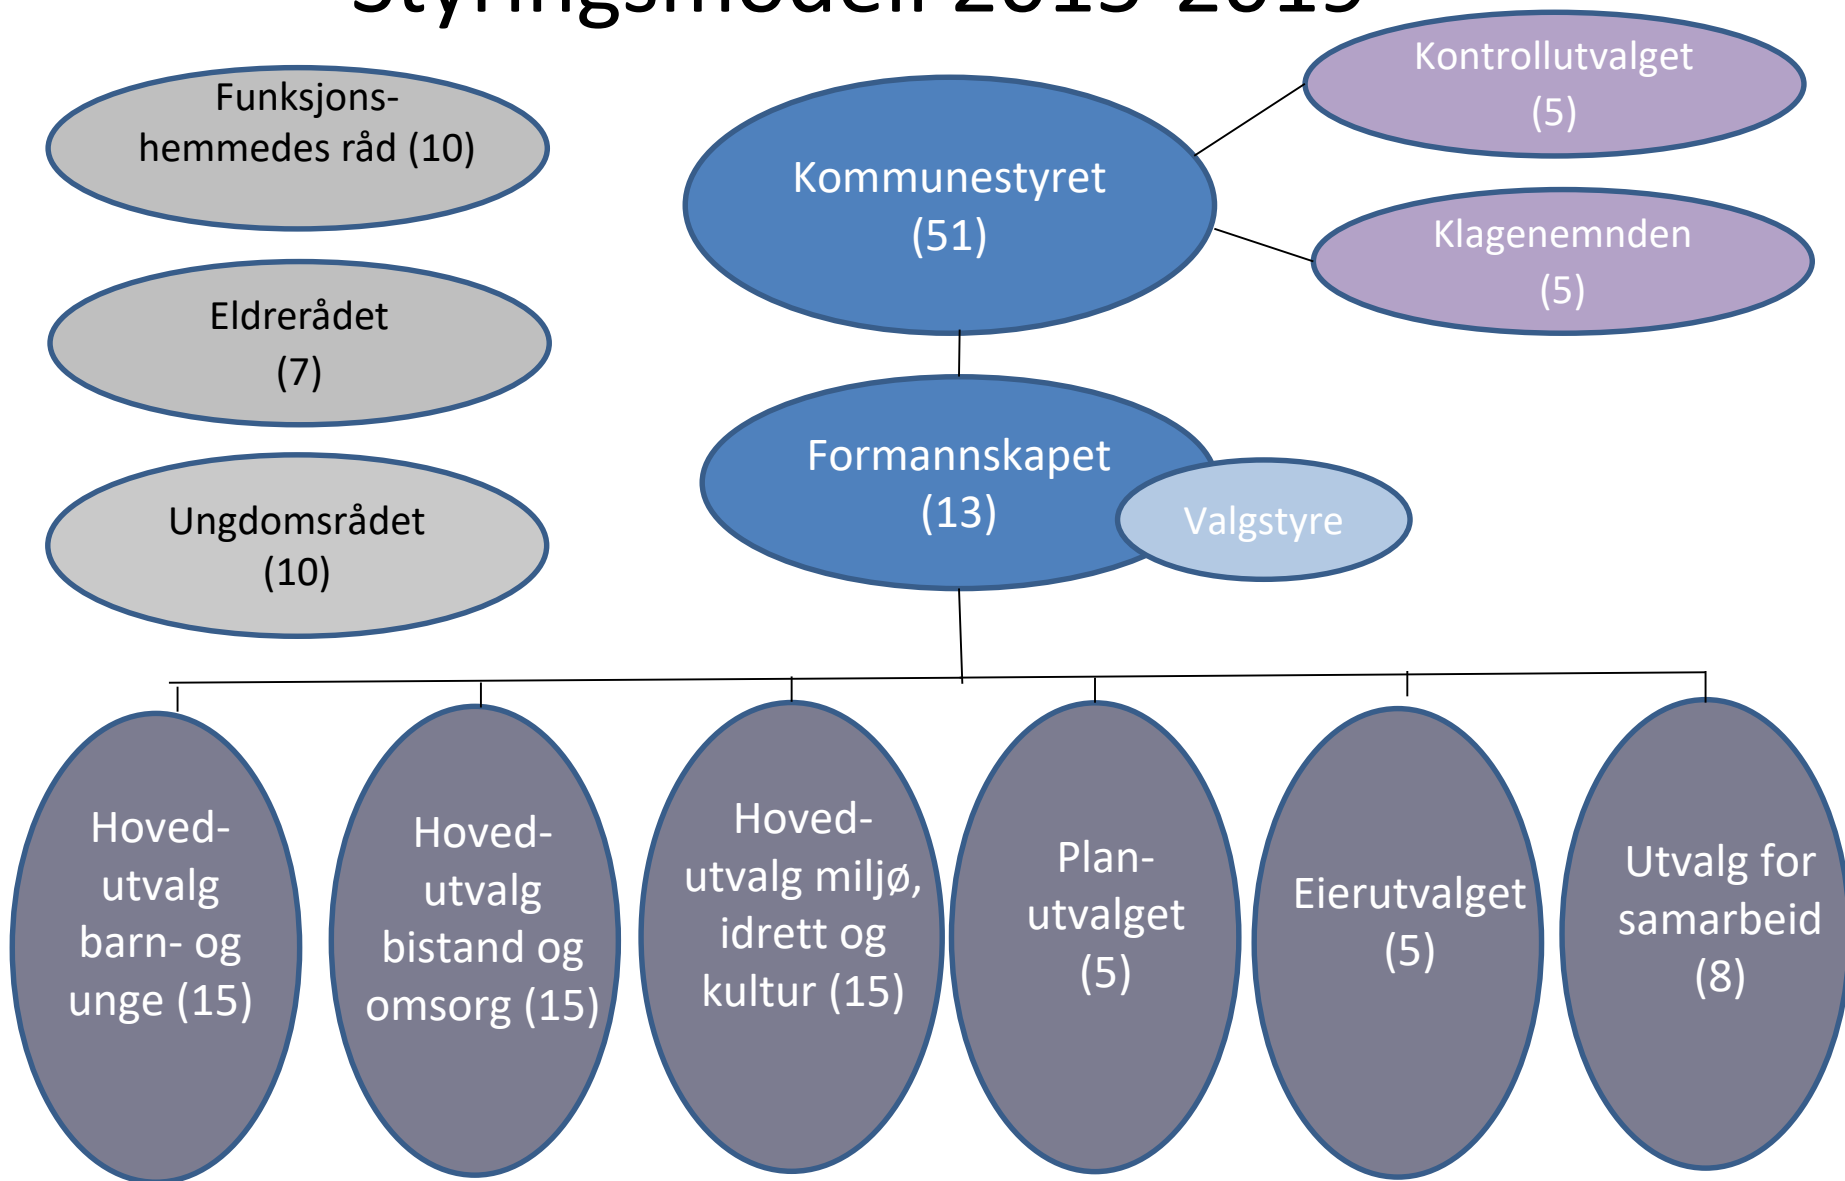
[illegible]

Funksjonshemmedes råd (10)

Eldrerådet (7)

Ungdomsrådet (10)

Kommunestyret (51)

Kontrollutvalget (5)

Klagenemnden (5)

Formannskapet (13)

Valgstyre

Hovedutvalg barn- og unge (15)

Hovedutvalg bistand og omsorg (15)

Hovedutvalg miljø, idrett og kultur (15)

Planutvalget (5)

Eierutvalget (5)

Utvalg for samarbeid (8)